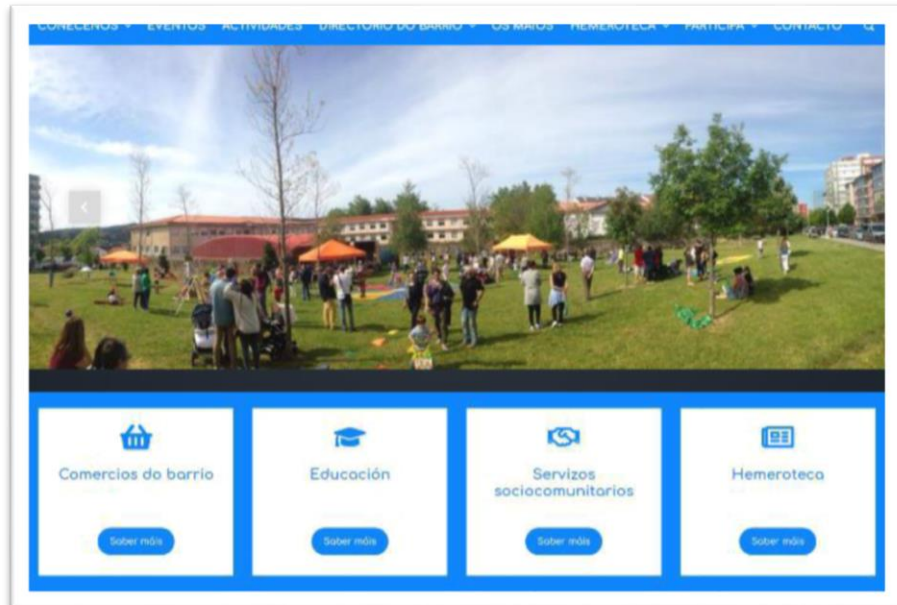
COÑÉCENOS ▾ EVENTOS ACTIVIDADES DIRECTORIO DO BARRIO ▾ OS MAIOS HEMEROTECA ▾ PARTICIPA ▾ CONTACTO

Comercios do barrio

Saber máis

Educación

Saber máis

Servizos sociocomunitarios

Saber máis

Hemeroteca

Saber máis